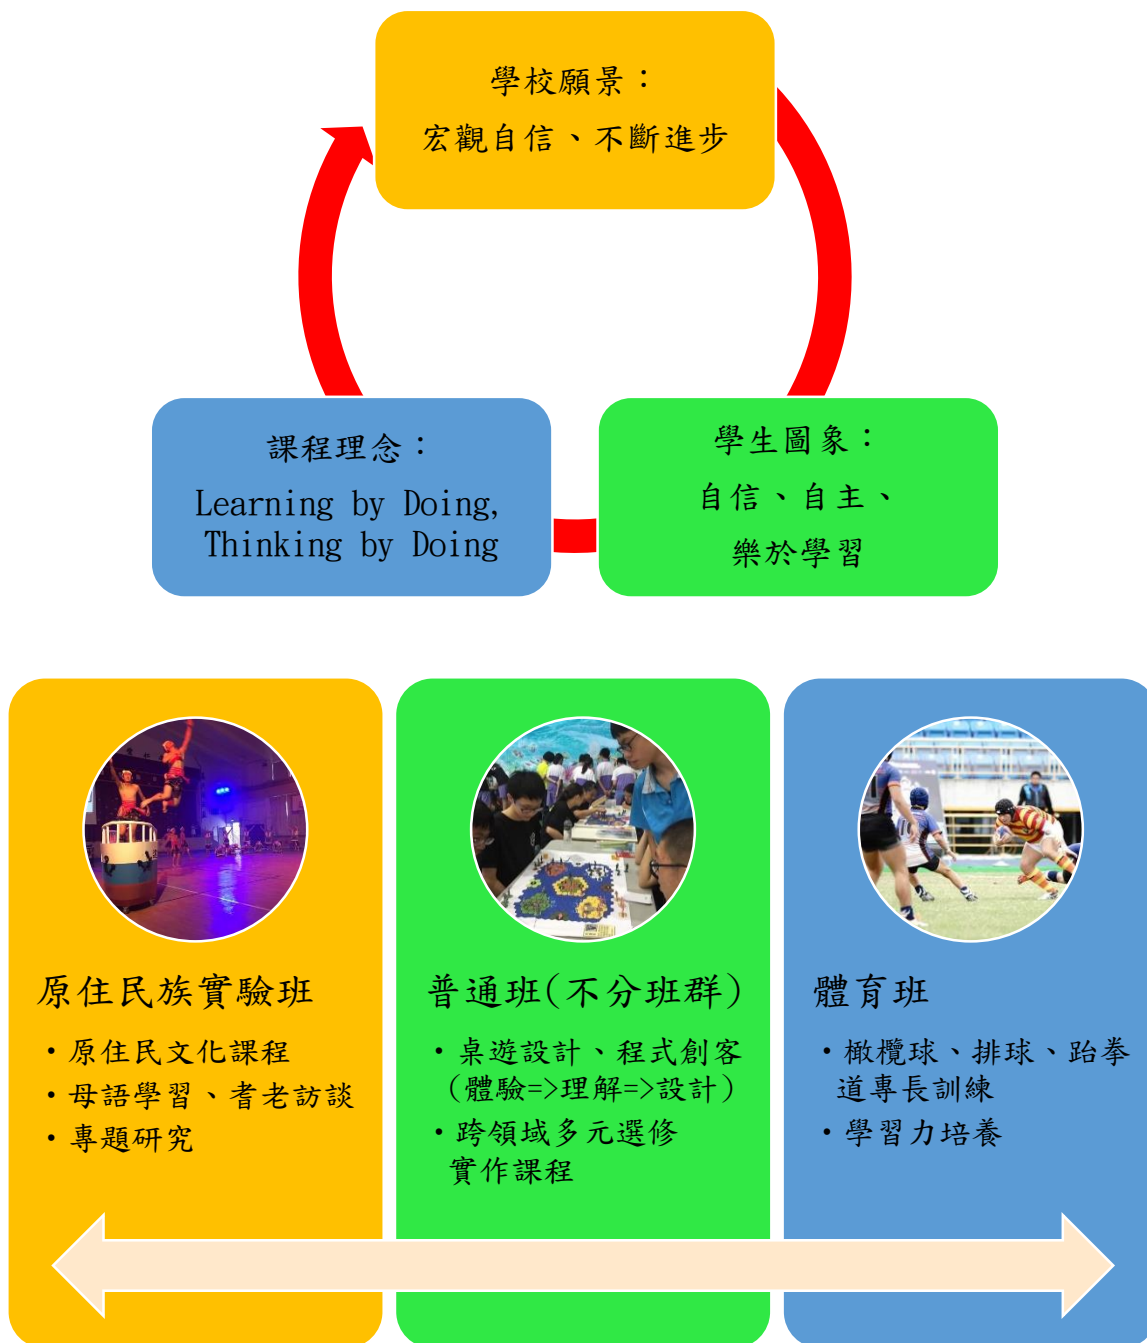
學校願景：
宏觀自信、不斷進步

課程理念：
Learning by Doing,
Thinking by Doing

學生圖象：
自信、自主、
樂於學習

原住民族實驗班
・原住民文化課程
・母語學習、耆老訪談
・專題研究

普通班(不分班群)
・桌遊設計、程式創客（體驗=>理解=>設計）
・跨領域多元選修實作課程

體育班
・橄欖球、排球、跆拳道專長訓練
・學習力培養